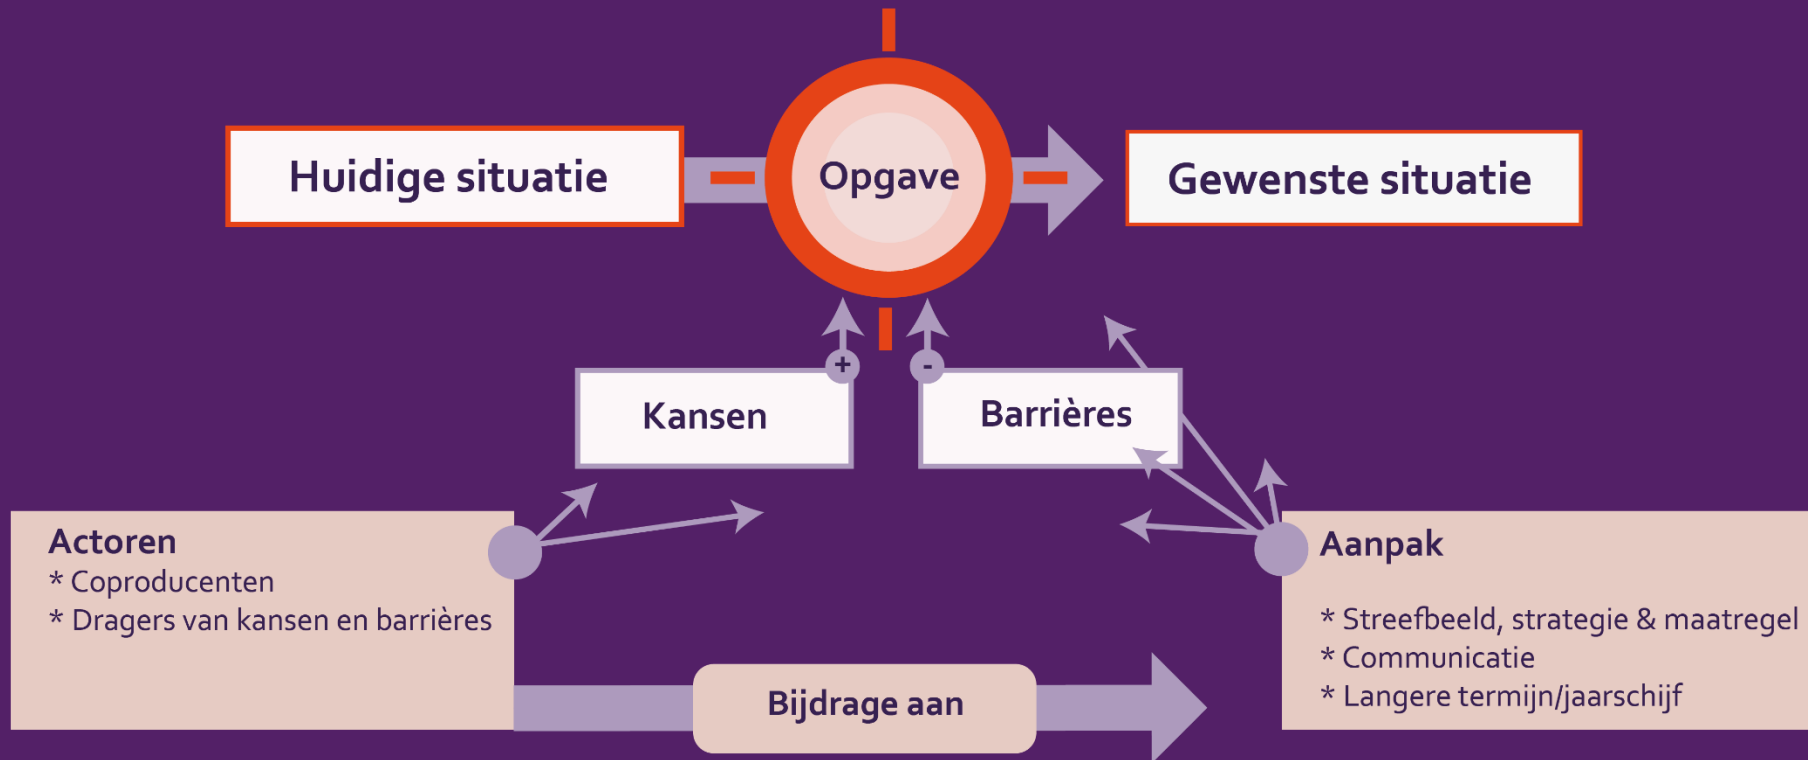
Huidige situatie

Opgave

Gewenste situatie

+

-

Kansen

Barrières

Actoren
* Coproducenten
* Dragers van kansen en barrières

Aanpak

* Streefbeeld, strategie & maatregel
* Communicatie
* Langere termijn/jaarschijf

Bijdrage aan